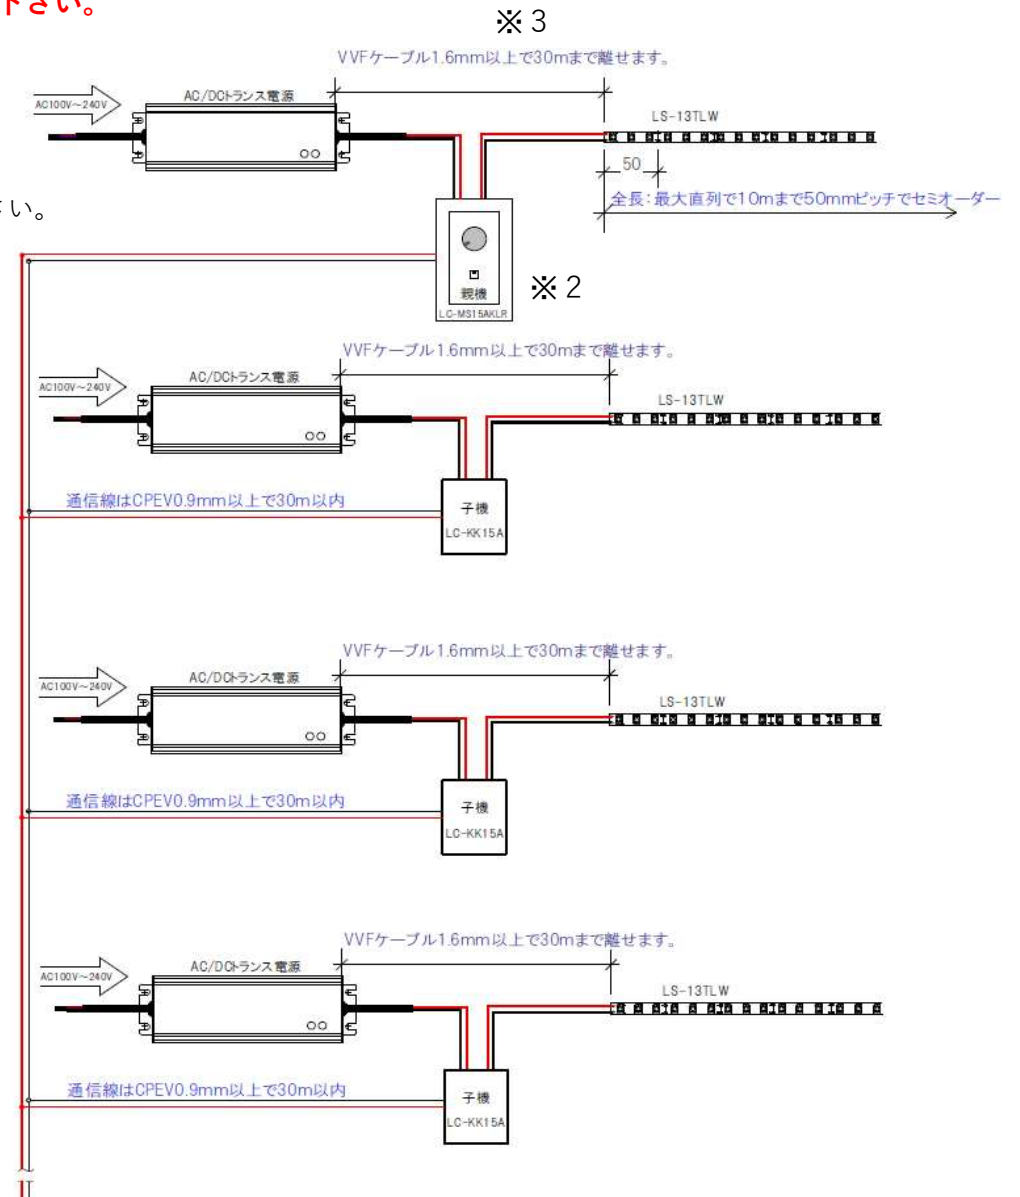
下さい。

※3

VVFケーブル1.6mm以上で30mまで離せます。

AC100V～240V

AC/DCトランス電源

LS-13TLW

50

全長：最大直列で10mまで50mmピッチでセミオーダー

さい。

親機

LC-MS15AKLR

※2

VVFケーブル1.6mm以上で30mまで離せます。

AC100V～240V

AC/DCトランス電源

LS-13TLW

通信線はCPEV0.9mm以上で30m以内

子機

LC-KK15A

VVFケーブル1.6mm以上で30mまで離せます。

AC100V～240V

AC/DCトランス電源

LS-13TLW

通信線はCPEV0.9mm以上で30m以内

子機

LC-KK15A

VVFケーブル1.6mm以上で30mまで離せます。

AC100V～240V

AC/DCトランス電源

LS-13TLW

通信線はCPEV0.9mm以上で30m以内

子機

LC-KK15A